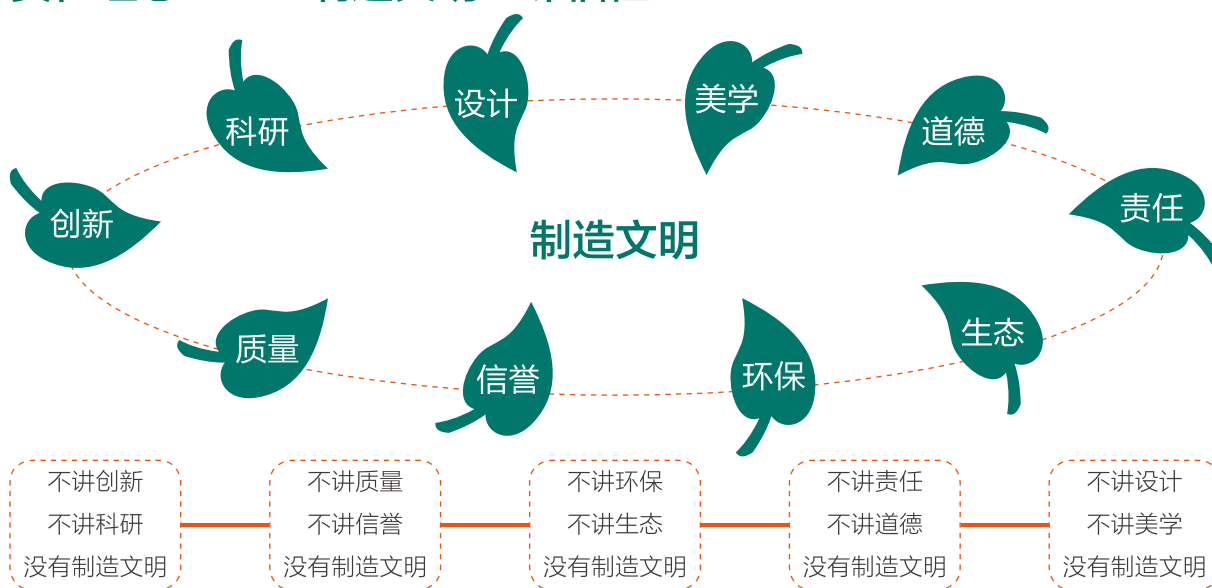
科研

设计

美学

道德

创新

责任

制造文明

质量

信誉

环保

生态

不讲创新
不讲科研
没有制造文明

不讲质量
不讲信誉
没有制造文明

不讲环保
不讲生态
没有制造文明

不讲责任
不讲道德
没有制造文明

不讲设计
不讲美学
没有制造文明